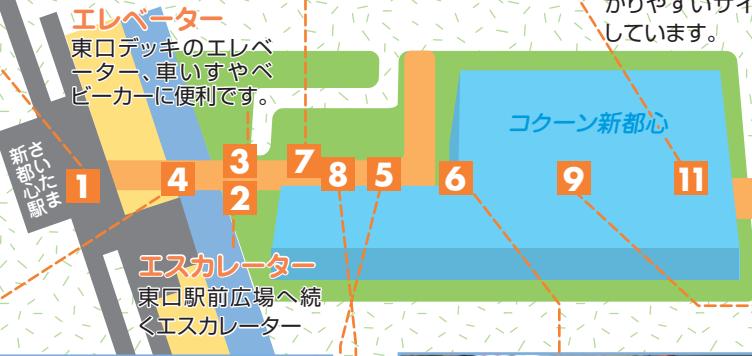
エレベーター
東口デッキのエレベーター、車いすやベビーカーに便利です。

かりやすいサイ
しています。

さいたま新都心駅

1
4
3
2
7
8
5
6
9
11

コクーン新都心

エスカレーター
東口駅前広場へ続くエスカレーター